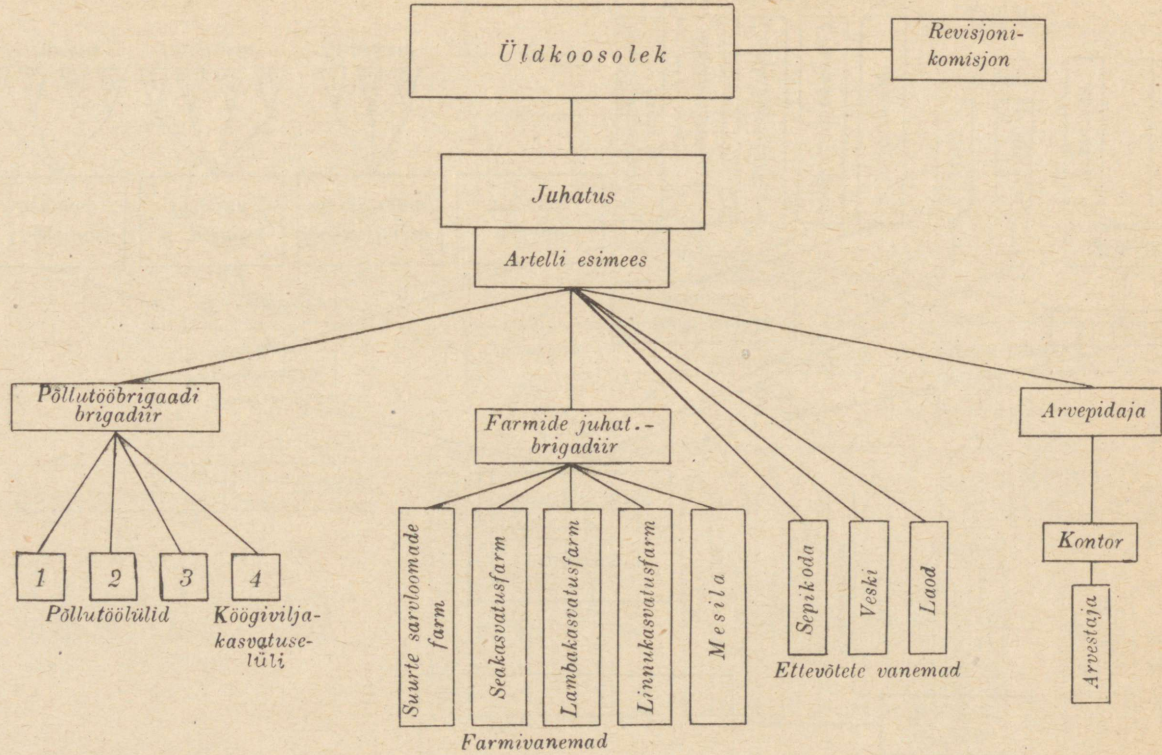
Üldkoosolek

Revisjonikomisjon

Juhatus

Artelli esimees

Põllutööbrigaadi brigadiir

Farmide juhat.-brigadiir

Arvepidaja

1

2

3

4

Põllutöölülid

Köögiviljakasvatuselüli

Suurte sarvloomade farm

Seakasvatusfarm

Lambakasvatusfarm

Linnukasvatusfarm

Mesila

Farmivanemad

Sepikoda

Veski

Laod

Ettevõtete vanemad

Kontor

Arvestaja